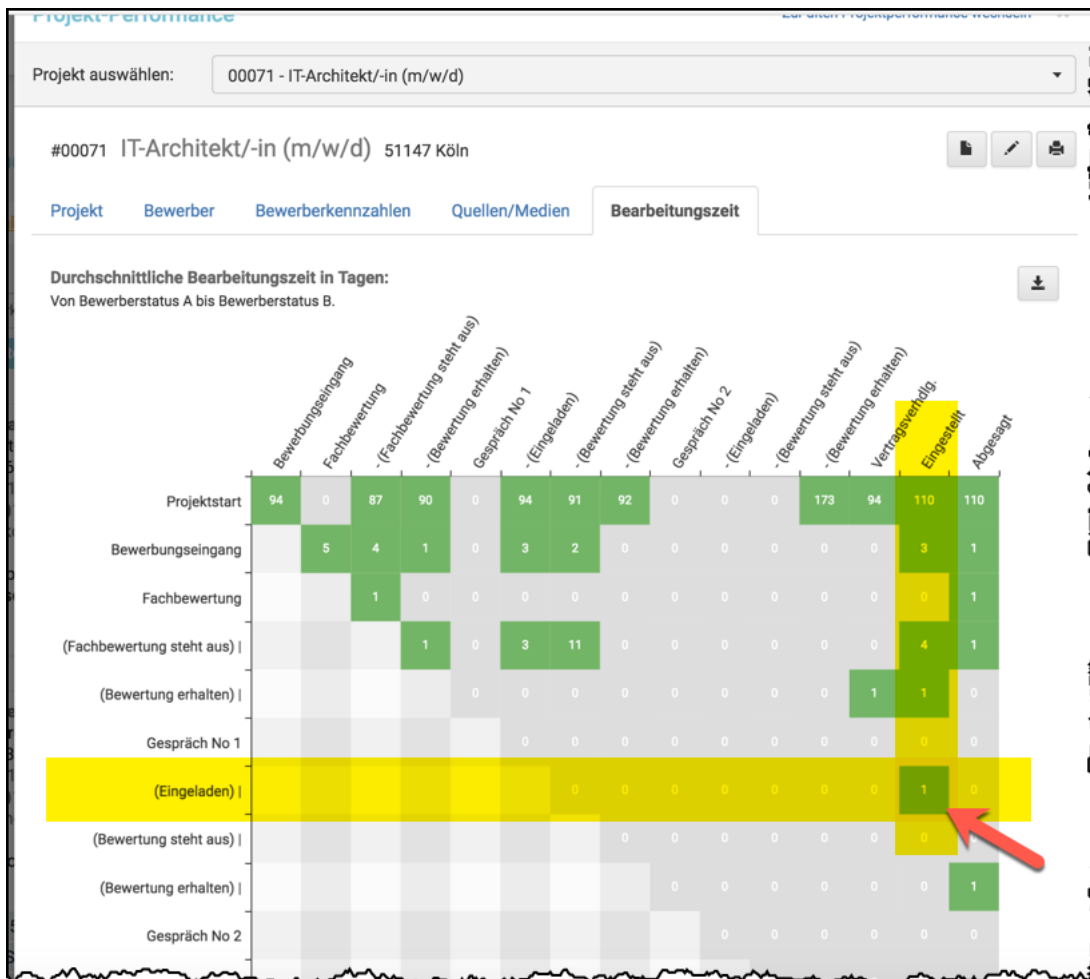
Projekt-Performance

Zur alten Projektperformance wechseln

Projekt auswählen: 00071 - IT-Architekt/-in (m/w/d)

#00071 IT-Architekt/-in (m/w/d) 51147 Köln

Projekt | Bewerber | Bewerberkennzahlen | Quellen/Medien | Bearbeitungszeit

Durchschnittliche Bearbeitungszeit in Tagen:
Von Bewerberstatus A bis Bewerberstatus B.

| | Bewerbungseingang | Fachbewertung | - (Fachbewertung steht aus) | - (Bewertung erhalten) | Gespräch No 1 | - (Eingeladen) | - (Bewertung steht aus) | - (Bewertung erhalten) | Gespräch No 2 | - (Eingeladen) | - (Bewertung steht aus) | - (Bewertung erhalten) | Vertragsverhdlg. | Eingestellt | Abgesagt |
|---|---|---|---|---|---|---|---|---|---|---|---|---|---|---|---|
| Projektstart | 94 | 0 | 87 | 90 | 0 | 94 | 91 | 92 | 0 | 0 | 0 | 173 | 94 | 110 | 110 |
| Bewerbungseingang | | 5 | 4 | 1 | 0 | 3 | 2 | 0 | 0 | 0 | 0 | 0 | 0 | 3 | 1 |
| Fachbewertung | | | 1 | 0 | 0 | 0 | 0 | 0 | 0 | 0 | 0 | 0 | 0 | 0 | 1 |
| (Fachbewertung steht aus) \| | | | | 1 | 0 | 3 | 11 | 0 | 0 | 0 | 0 | 0 | 0 | 4 | 1 |
| (Bewertung erhalten) \| | | | | | 0 | 0 | 0 | 0 | 0 | 0 | 0 | 0 | 1 | 1 | 0 |
| Gespräch No 1 | | | | | | 0 | 0 | 0 | 0 | 0 | 0 | 0 | 0 | 0 | 0 |
| (Eingeladen) \| | | | | | | | 0 | 0 | 0 | 0 | 0 | 0 | 0 | 1 | 0 |
| (Bewertung steht aus) \| | | | | | | | | 0 | 0 | 0 | 0 | 0 | 0 | 0 | 0 |
| (Bewertung erhalten) \| | | | | | | | | | 0 | 0 | 0 | 0 | 0 | 0 | 1 |
| Gespräch No 2 | | | | | | | | | | 0 | 0 | 0 | 0 | 0 | 0 |